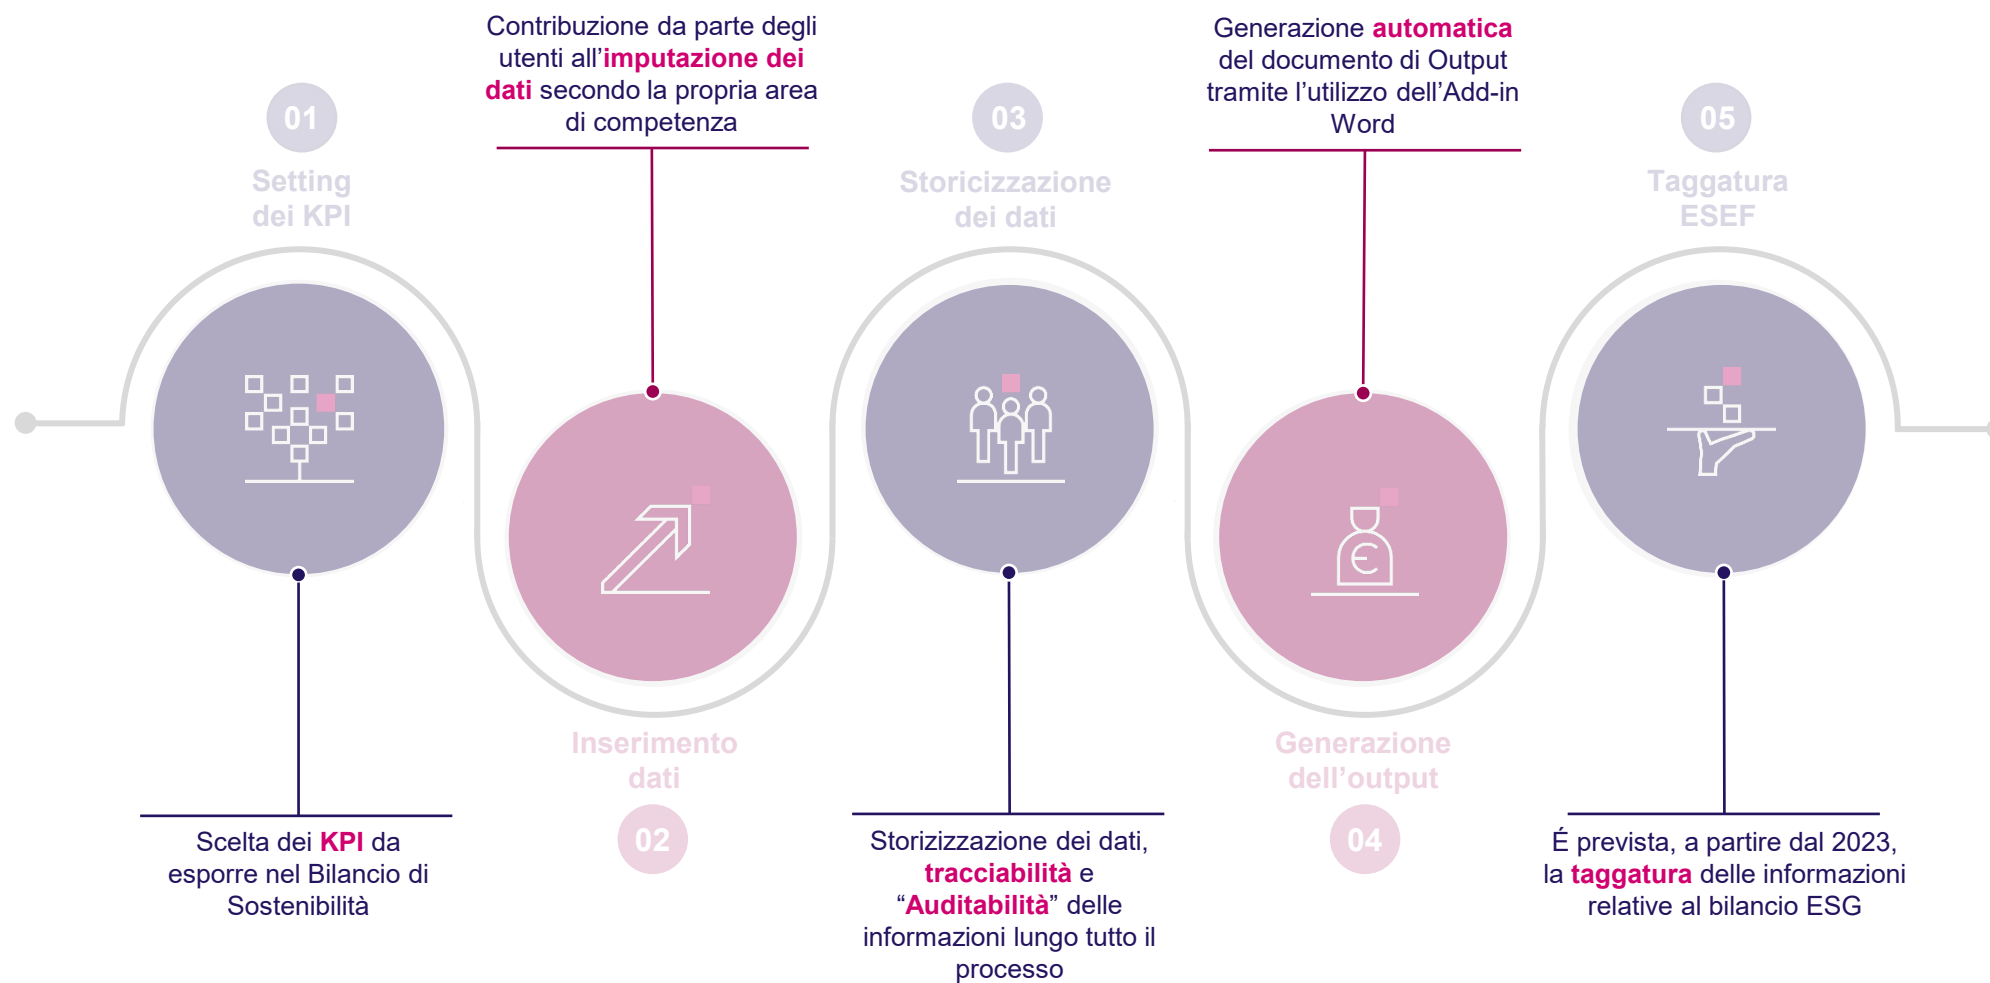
Contribuzione da parte degli utenti all’imputazione dei dati secondo la propria area di competenza

Generazione automatica del documento di Output tramite l’utilizzo dell’Add-in Word

01

Setting dei KPI

03

Storicizzazione dei dati

05

Taggatura ESEF

Inserimento dati

02

Generazione dell’output

04

Scelta dei KPI da esporre nel Bilancio di Sostenibilità

Storizizzazione dei dati, tracciabilità e “Auditabilità” delle informazioni lungo tutto il processo

É prevista, a partire dal 2023, la taggatura delle informazioni relative al bilancio ESG